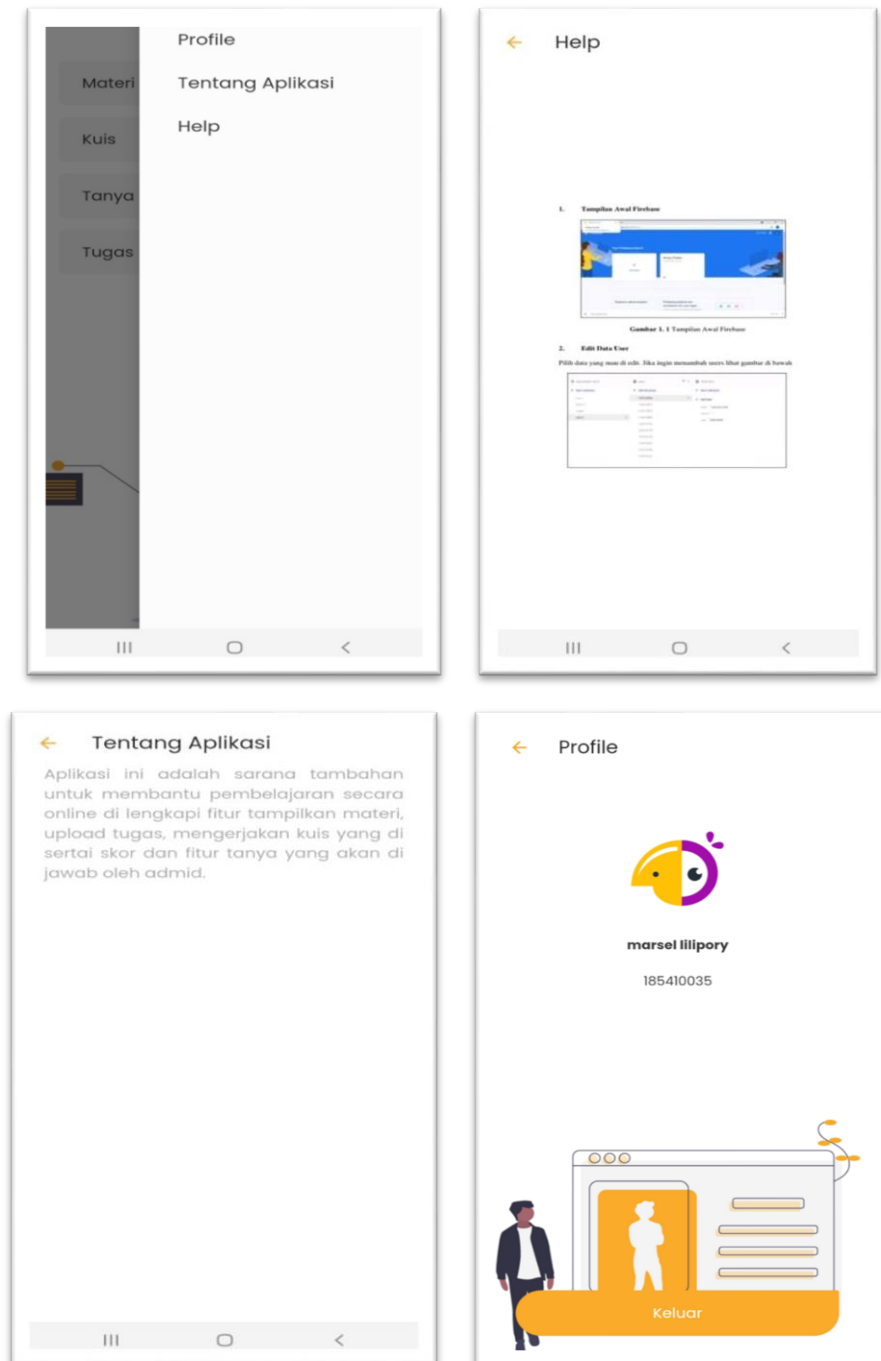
Profile

Tentang Aplikasi

Help

Materi

Kuis

Tanya

Tugas

Help

1. Tampilan Awal Firebase

Gambar 1. 1 Tampilan Awal Firebase

2. Edit Data User

Pilih data yang mau di edit. Jika ingin menambah users lihat gambar di bawah

Tentang Aplikasi

Aplikasi ini adalah sarana tambahan untuk membantu pembelajaran secara online di lengkapi fitur tampilkan materi, upload tugas, mengerjakan kuis yang di sertai skor dan fitur tanya yang akan di jawab oleh admid.

Profile

marsel lilipory

185410035

Keluar